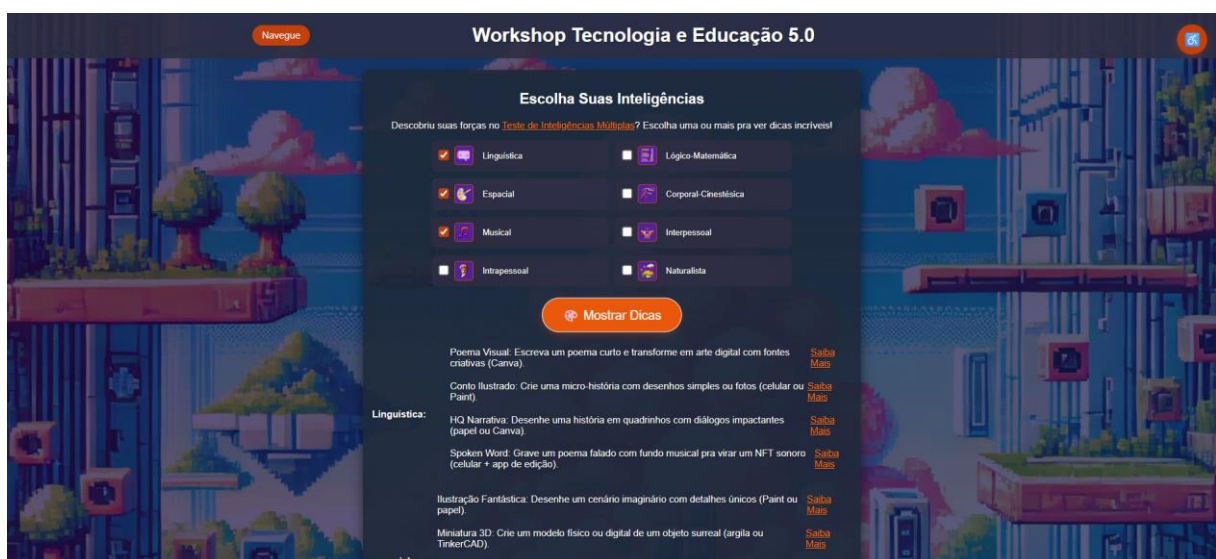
Navegue

Workshop Tecnologia e Educação 5.0

Escolha Suas Inteligências

Descobriu suas forças no Teste de Inteligências Múltiplas? Escolha uma ou mais pra ver dicas incríveis!

Linguística
Lógico-Matemática
Espacial
Corporal-Cinestésica
Musical
Interpessoal
Intrapessoal
Naturalista

Mostrar Dicas

Linguística:

Poema Visual: Escreva um poema curto e transforme em arte digital com fontes criativas (Canva). Saiba Mais

Conto Ilustrado: Crie uma micro-história com desenhos simples ou fotos (celular ou Paint). Saiba Mais

HQ Narrativa: Desenhe uma história em quadrinhos com diálogos impactantes (papel ou Canva). Saiba Mais

Spoken Word: Grave um poema falado com fundo musical pra virar um NFT sonoro (celular + app de edição). Saiba Mais

Ilustração Fantástica: Desenhe um cenário imaginário com detalhes únicos (Paint ou papel). Saiba Mais

Miniatura 3D: Crie um modelo físico ou digital de um objeto surreal (argila ou TinkerCAD). Saiba Mais